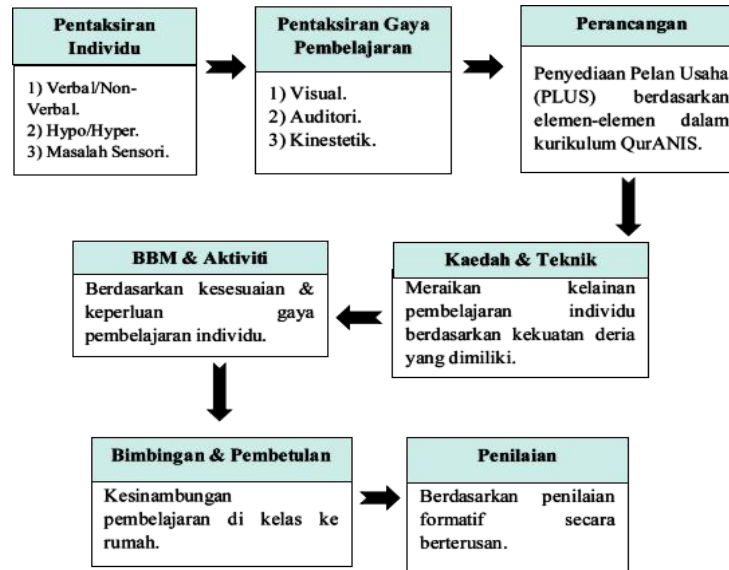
Pentaksiran Individu

1) Verbal/Non-Verbal.
2) Hypo/Hyper.
3) Masalah Sensori.

Pentaksiran Gaya Pembelajaran

1) Visual.
2) Auditori.
3) Kinestetik.

Perancangan

Penyediaan Pelan Usaha (PLUS) berdasarkan elemen-elemen dalam kurikulum QurANIS.

Kaedah & Teknik

Meraikan kelainan pembelajaran individu berdasarkan kekuatan deria yang dimiliki.

BBM & Aktiviti

Berdasarkan kesesuaian & keperluan gaya pembelajaran individu.

Bimbingan & Pembetulan

Kesinambungan pembelajaran di kelas ke rumah.

Penilaian

Berdasarkan penilaian formatif secara berterusan.